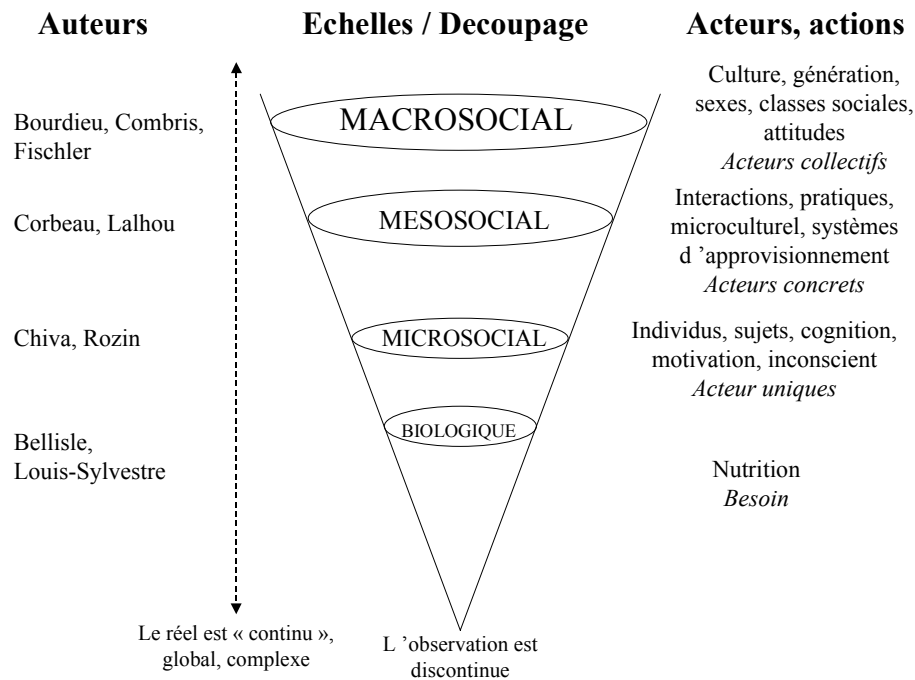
Auteurs

Echelles / Decoupage

Acteurs, actions

Bourdieu, Combris, Fischler

MACROSOCIAL

Culture, génération, sexes, classes sociales, attitudes
*Acteurs collectifs*

Corbeau, Lalhou

MESOSOCIAL

Interactions, pratiques, microculturel, systèmes d 'approvisionnement
*Acteurs concrets*

Chiva, Rozin

MICROSOCIAL

Individus, sujets, cognition, motivation, inconscient
*Acteur uniques*

Bellisle, Louis-Sylvestre

BIOLOGIQUE

Nutrition
*Besoin*

Le réel est « continu », global, complexe

L 'observation est discontinue